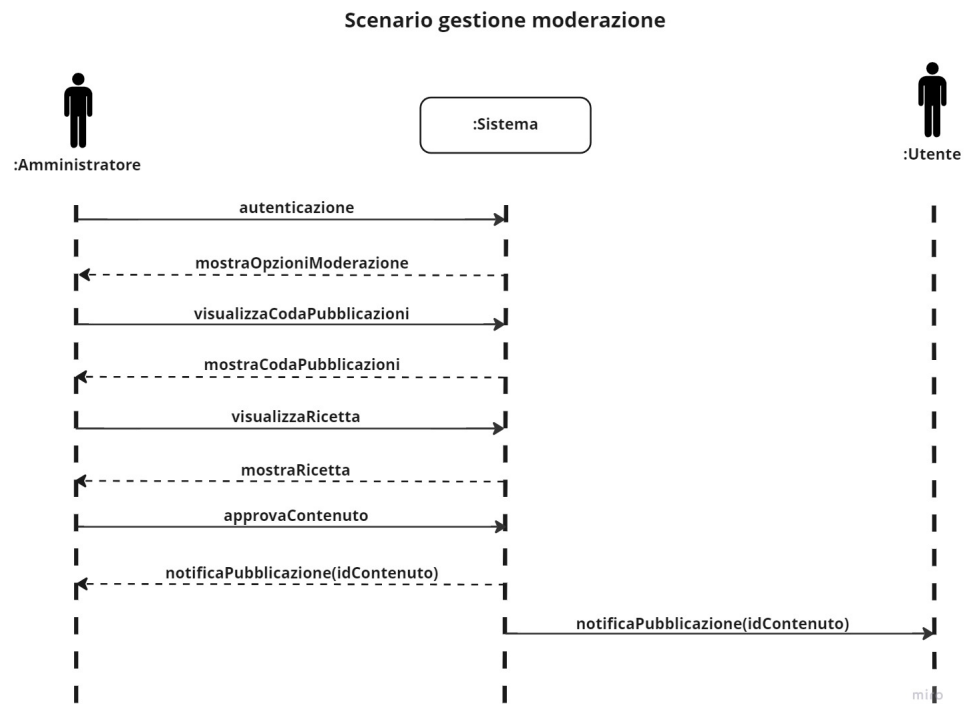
Scenario gestione moderazione

:Amministratore

:Sistema

:Utente

autenticazione

mostraOpzioniModerazione

visualizzaCodaPubblicazioni

mostraCodaPubblicazioni

visualizzaRicetta

mostraRicetta

approvaContenuto

notificaPubblicazione(idContenuto)

notificaPubblicazione(idContenuto)

miro